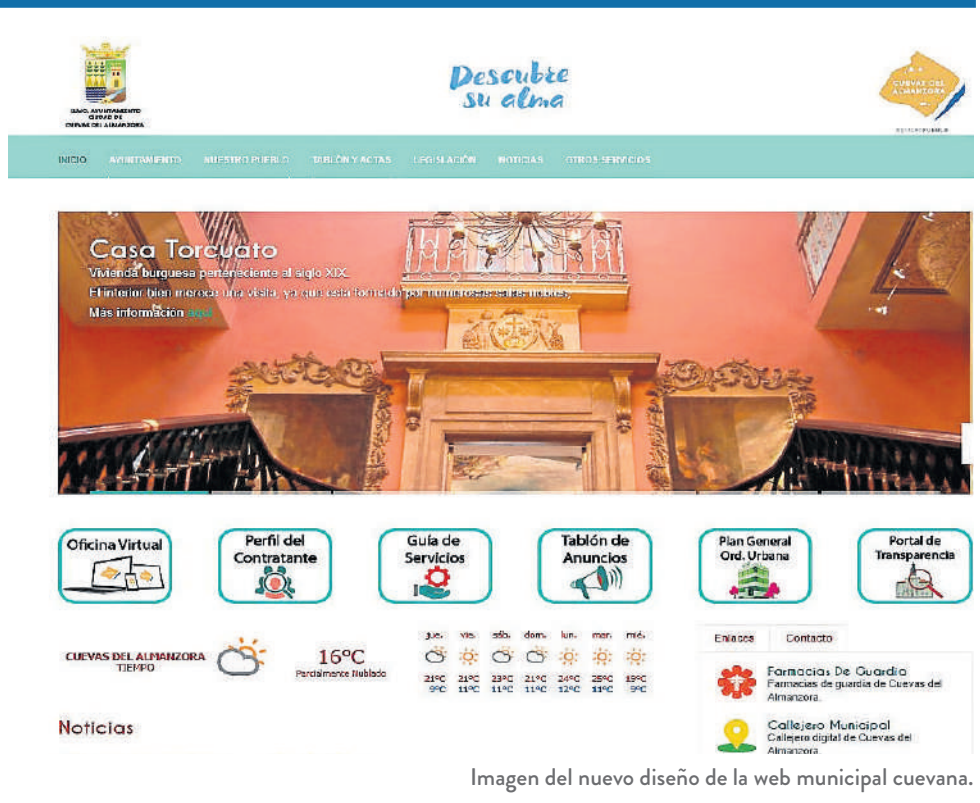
ILMO. AYUNTAMIENTO CIUDAD DE CUEVAS DEL ALMANZORA

Descubre su alma

CUEVAS DEL ALMANZORA

INICIO AYUNTAMIENTO NUESTRO PUEBLO TABLÓN Y ACTAS LEGISLACIÓN NOTICIAS OTROS SERVICIOS

Casa Torcuato
Vivienda burguesa perteneciente al siglo XIX.
El interior bien merece una visita, ya que está formado por numerosas salas nobles.
Más información aquí

Oficina Virtual
Perfil del Contratante
Guía de Servicios
Tablón de Anuncios
Plan General Ord. Urbana
Portal de Transparencia

CUEVAS DEL ALMANZORA TIEMPO
16ºC
Parcialmente Nublado

| jue. | vie. | sáb. | dom. | lun. | mar. | mié. |
|---|---|---|---|---|---|---|
| 21ºC | 21ºC | 23ºC | 21ºC | 24ºC | 25ºC | 19ºC |
| 9ºC | 11ºC | 11ºC | 11ºC | 12ºC | 11ºC | 9ºC |

Enlaces Contacto

Farmacias De Guardia
Farmacias de guardia de Cuevas del Almanzora

Callejero Municipal
Callejero digital de Cuevas del Almanzora

Noticias

Imagen del nuevo diseño de la web municipal cuevana.